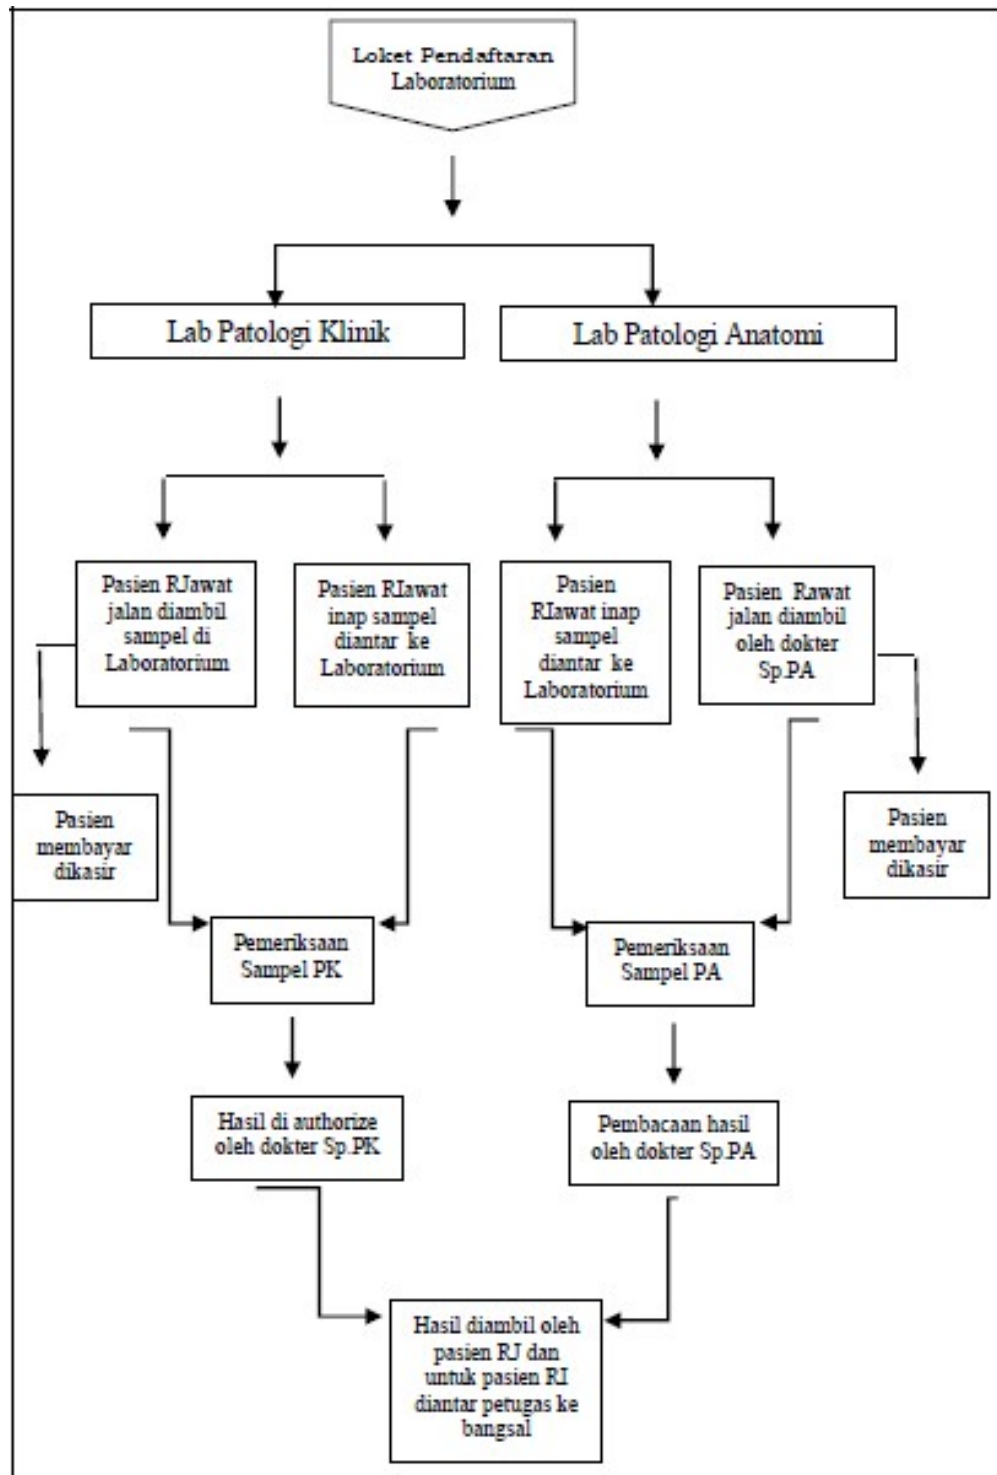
Loket Pendaftaran Laboratorium

Lab Patologi Klinik

Lab Patologi Anatomi

Pasien RJawat jalan diambil sampel di Laboratorium

Pasien RIawat inap sampel diantar ke Laboratorium

Pasien RIawat inap sampel diantar ke Laboratorium

Pasien Rawat jalan diambil oleh dokter Sp.PA

Pasien membayar dikasir

Pasien membayar dikasir

Pemeriksaan Sampel PK

Pemeriksaan Sampel PA

Hasil di authorize oleh dokter Sp.PK

Pembacaan hasil oleh dokter Sp.PA

Hasil diambil oleh pasien RJ dan untuk pasien RI diantar petugas ke bangsal